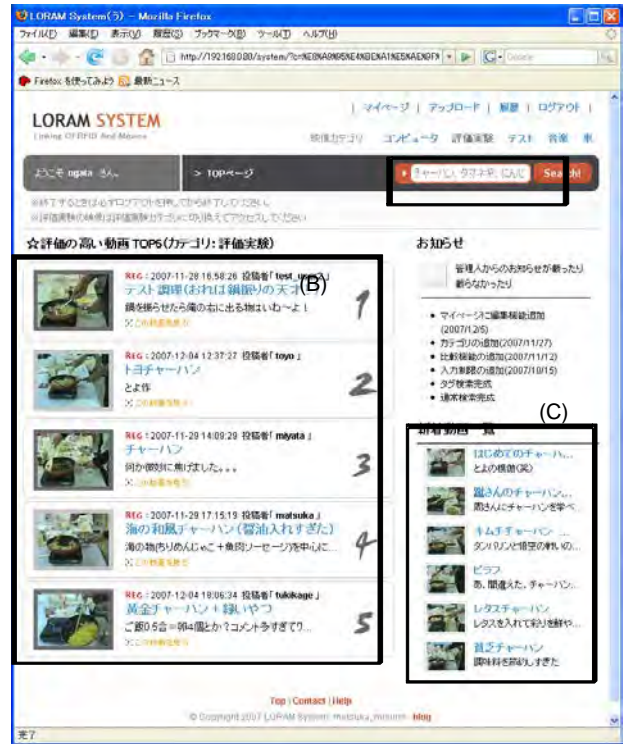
LORAM System(5) - Mozilla Firefox

ファイル(F) 編集(E) 表示(V) 履歴(S) ブックマーク(B) ツール(T) ヘルプ(H)

http://192.168.0.80/system/?c=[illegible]

Firefox を使ってみよう 最新ニュース

LORAM SYSTEM
Linking Of RFID And Movies

| マイページ | アップロード | 履歴 | ログアウト |

映像カテゴリ コンピュータ 評価実験 テスト 音楽 車

ようこそ ogata さん。

> TOPページ

キーワード、タグを検索してください

Search

※終了するときは必ずログアウトを押してから終了してください
※評価実験の映像は評価実験カテゴリに切り換えてアクセスしてください

☆評価の高い動画 TOP5(カテゴリ: 評価実験)

(B)

REG : 2007-11-28 16:58:26 投稿者「test_user」
テスト調理(おれは鍋振りの天才)
鍋を振らせたら俺の右に出る物はいねーよ!
この動画を見る

1

REG : 2007-12-04 12:37:27 投稿者「toyo」
トヨチャーハン
とよ作
この動画を見る

2

REG : 2007-11-29 14:09:29 投稿者「miyata」
チャーハン
何か微妙に焦げました。。。
この動画を見る

3

REG : 2007-11-29 17:15:19 投稿者「matsuka」
海の和風チャーハン(醤油入れすぎた)
海の物(ちりめんじゃこ+魚肉ソーセージ)を中心に...
この動画を見る

4

REG : 2007-12-04 18:06:34 投稿者「tukikage」
黄金チャーハン+辣いやつ
ご飯0.5合=卵4個とか?コメントうすぎでり...
この動画を見る

5

お知らせ

管理人からのお知らせが載ったり載らなかったり

• マイページご編集機能追加(2007/12/5)
• カテゴリの追加(2007/11/27)
• 比較機能の追加(2007/11/12)
• 入力制限の追加(2007/10/15)
• タグ検索完成
• 通常検索完成

(C)

新着動画一覧

はじめてのチャーハ...
とよの機他(笑)

園さんのチャーハン...
園さんにチャーハンを学べ...

キムチチャーハン
タンパリンと情熱の戦いの...

ピラフ
あ、間違えた、チャーハン...

レタスチャーハン
レタスを入れて彩りを鮮や...

貧乏チャーハン
調味料を節約しすぎた

Top | Contact | Help
© Copyright 2007 LORAM System matsuka_minami blog

完了